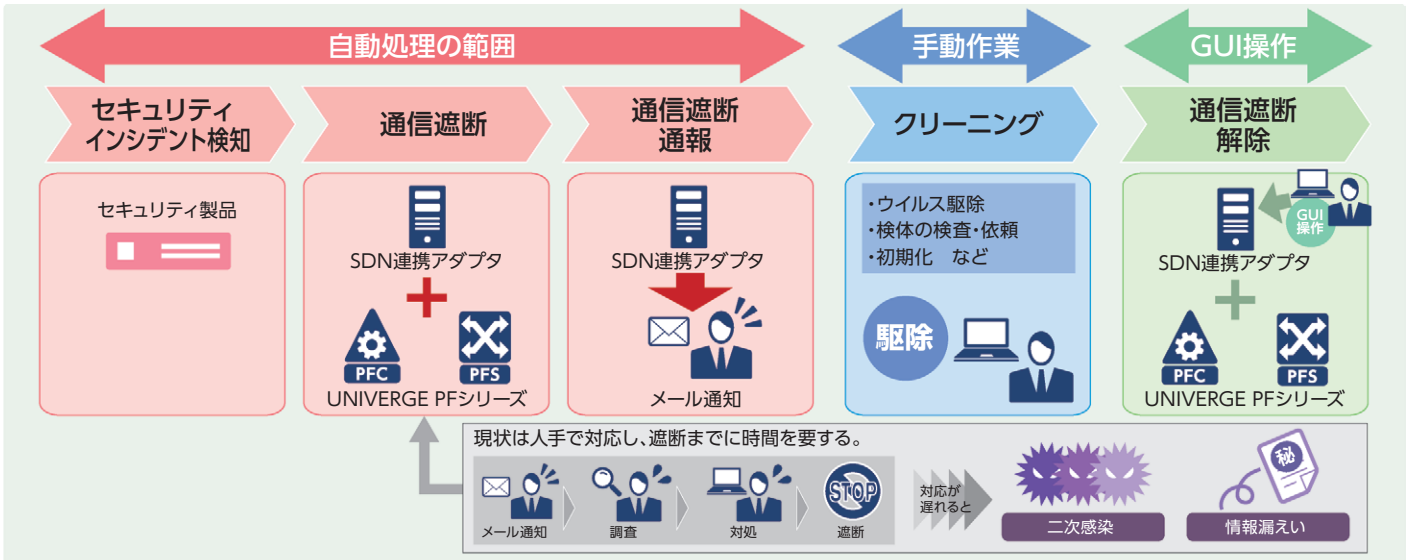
自動処理の範囲

手動作業

GUI操作

セキュリティインシデント検知

通信遮断

通信遮断通報

クリーニング

通信遮断解除

セキュリティ製品

SDN連携アダプタ

PFC

PFS

UNIVERGE PFシリーズ

SDN連携アダプタ

メール通知

・ウイルス駆除
・検体の検査・依頼
・初期化 など

駆除

GUI操作

SDN連携アダプタ

PFC

PFS

UNIVERGE PFシリーズ

現状は人手で対応し、遮断までに時間を要する。

メール通知

調査

対処

STOP

遮断

対応が遅れると

二次感染

秘

情報漏えい